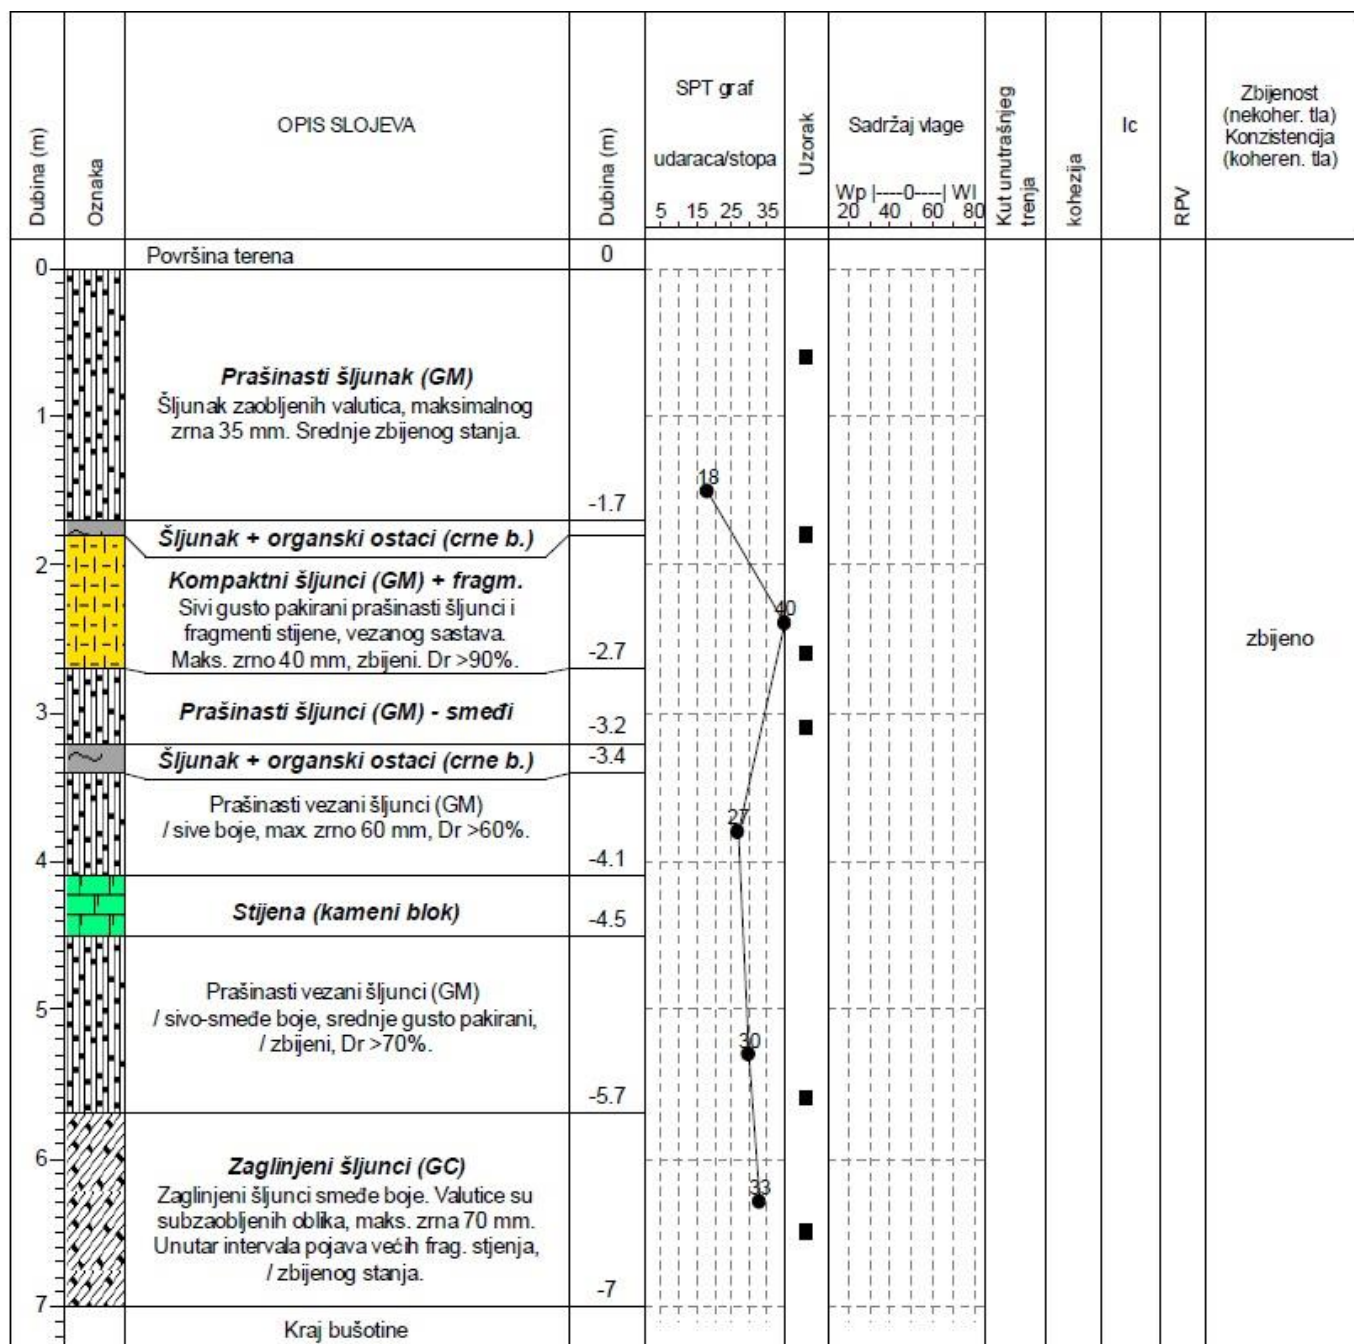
| Dubina (m) | Oznaka | OPIS SLOJEVA | Dubina (m) | SPT graf udaraca/stopa 5 15 25 35 | Uzorak | Sadržaj vlage Wp \|----0----\| Wl 20 40 60 80 | Kut unutrašnjeg trenja | kohezija | Ic | RPV | Zbijenost (nekoher. tla) Konzistencija (koheren. tla) |
|---|---|---|---|---|---|---|---|---|---|---|---|
| 0 | | Površina terena | 0 | | | | | | | | |
| 1 | | **Prašinasti šljunak (GM)** Šljunak zaobljenih valutica, maksimalnog zrna 35 mm. Srednje zbijenog stanja. | -1.7 | 18 | ■ | | | | | | |
| | | **Šljunak + organski ostaci (crne b.)** | | | ■ | | | | | | |
| 2 | | **Kompaktni šljunci (GM) + fragm.** Sivi gusto pakirani prašinasti šljunci i fragmenti stijene, vezanog sastava. Maks. zrno 40 mm, zbijeni. Dr >90%. | -2.7 | 40 | ■ | | | | | | zbijeno |
| 3 | | **Prašinasti šljunci (GM) - smeđi** | -3.2 | | ■ | | | | | | |
| | | **Šljunak + organski ostaci (crne b.)** | -3.4 | | | | | | | | |
| 4 | | Prašinasti vezani šljunci (GM) / sive boje, max. zrno 60 mm, Dr >60%. | -4.1 | 27 | | | | | | | |
| | | **Stijena (kameni blok)** | -4.5 | | | | | | | | |
| 5 | | Prašinasti vezani šljunci (GM) / sivo-smeđe boje, srednje gusto pakirani, / zbijeni, Dr >70%. | -5.7 | 30 | ■ | | | | | | |
| 6 | | **Zaglinjeni šljunci (GC)** Zaglinjeni šljunci smeđe boje. Valutice su subzaobljenih oblika, maks. zrna 70 mm. Unutar intervala pojava većih frag. stjenja, / zbijenog stanja. | -7 | 33 | ■ | | | | | | |
| 7 | | Kraj bušotine | | | | | | | | | |